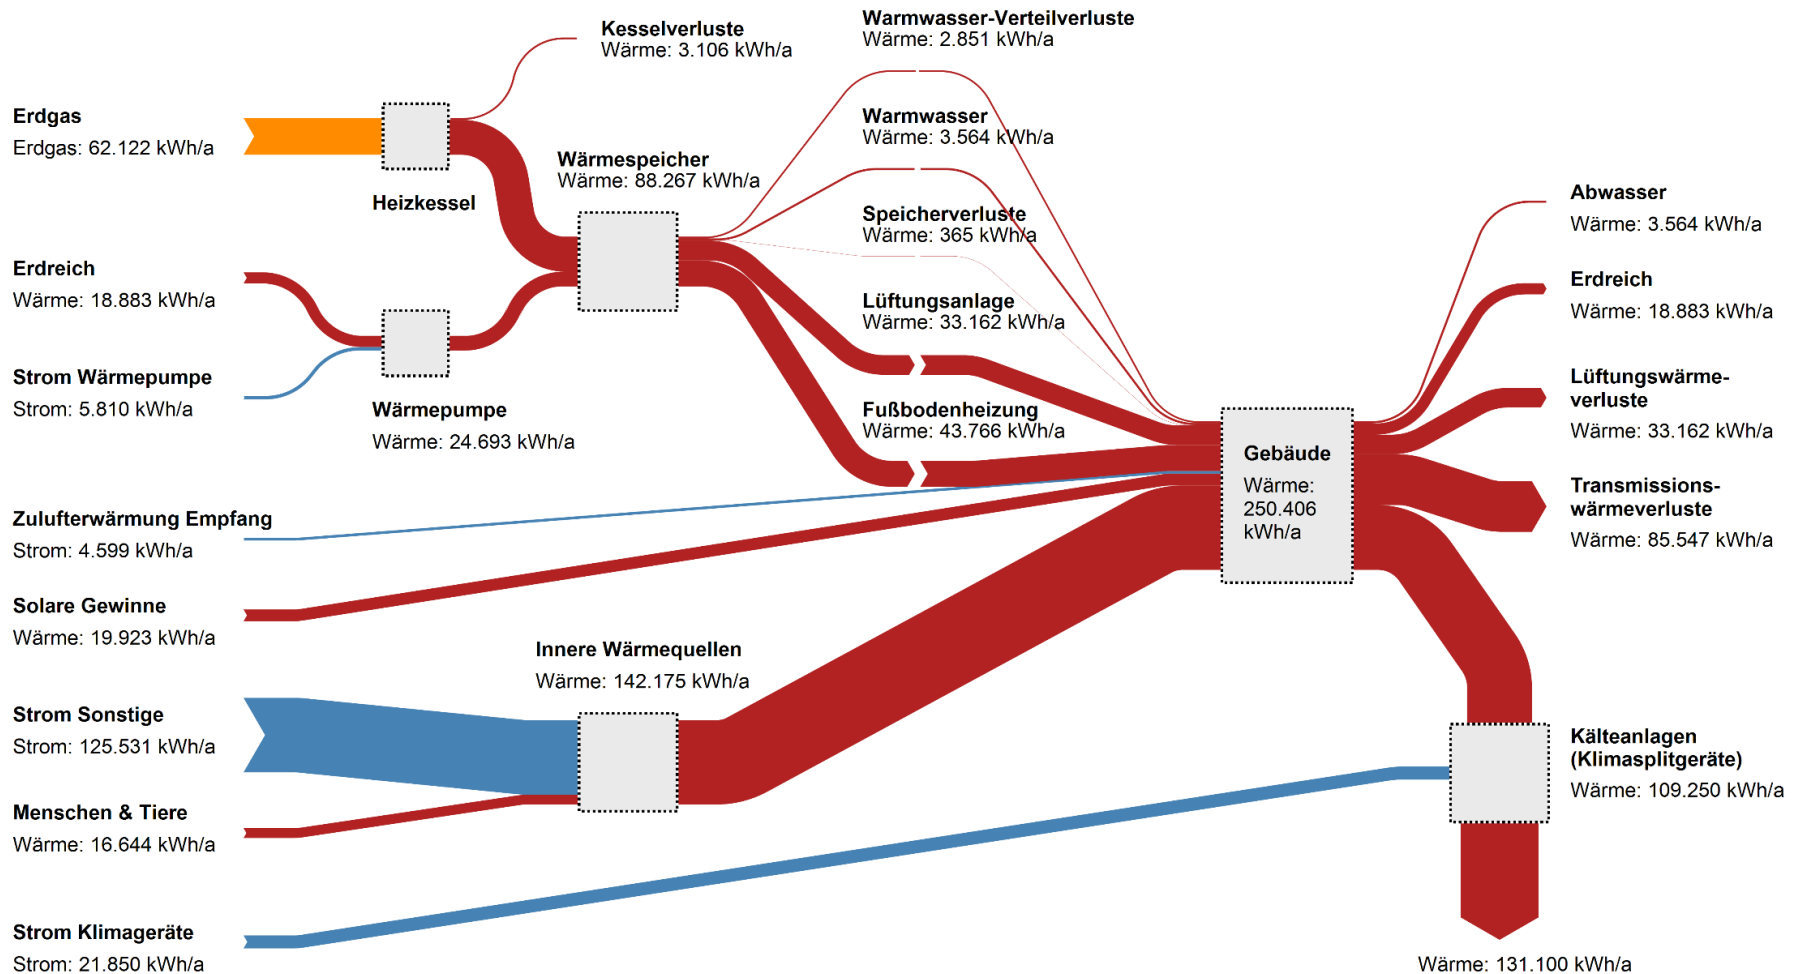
Erdgas
Erdgas: 62.122 kWh/a

Kesselverluste
Wärme: 3.106 kWh/a

Warmwasser-Verteilverluste
Wärme: 2.851 kWh/a

Heizkessel

Wärmespeicher
Wärme: 88.267 kWh/a

Warmwasser
Wärme: 3.564 kWh/a

Speicherverluste
Wärme: 365 kWh/a

Erdreich
Wärme: 18.883 kWh/a

Strom Wärmepumpe
Strom: 5.810 kWh/a

Wärmepumpe
Wärme: 24.693 kWh/a

Lüftungsanlage
Wärme: 33.162 kWh/a

Fußbodenheizung
Wärme: 43.766 kWh/a

Zulufterwärmung Empfang
Strom: 4.599 kWh/a

Solare Gewinne
Wärme: 19.923 kWh/a

Innere Wärmequellen
Wärme: 142.175 kWh/a

Strom Sonstige
Strom: 125.531 kWh/a

Menschen & Tiere
Wärme: 16.644 kWh/a

Strom Klimageräte
Strom: 21.850 kWh/a

Gebäude
Wärme: 250.406 kWh/a

Abwasser
Wärme: 3.564 kWh/a

Erdreich
Wärme: 18.883 kWh/a

Lüftungswärmeverluste
Wärme: 33.162 kWh/a

Transmissionswärmeverluste
Wärme: 85.547 kWh/a

Kälteanlagen (Klimasplitgeräte)
Wärme: 109.250 kWh/a

Wärme: 131.100 kWh/a